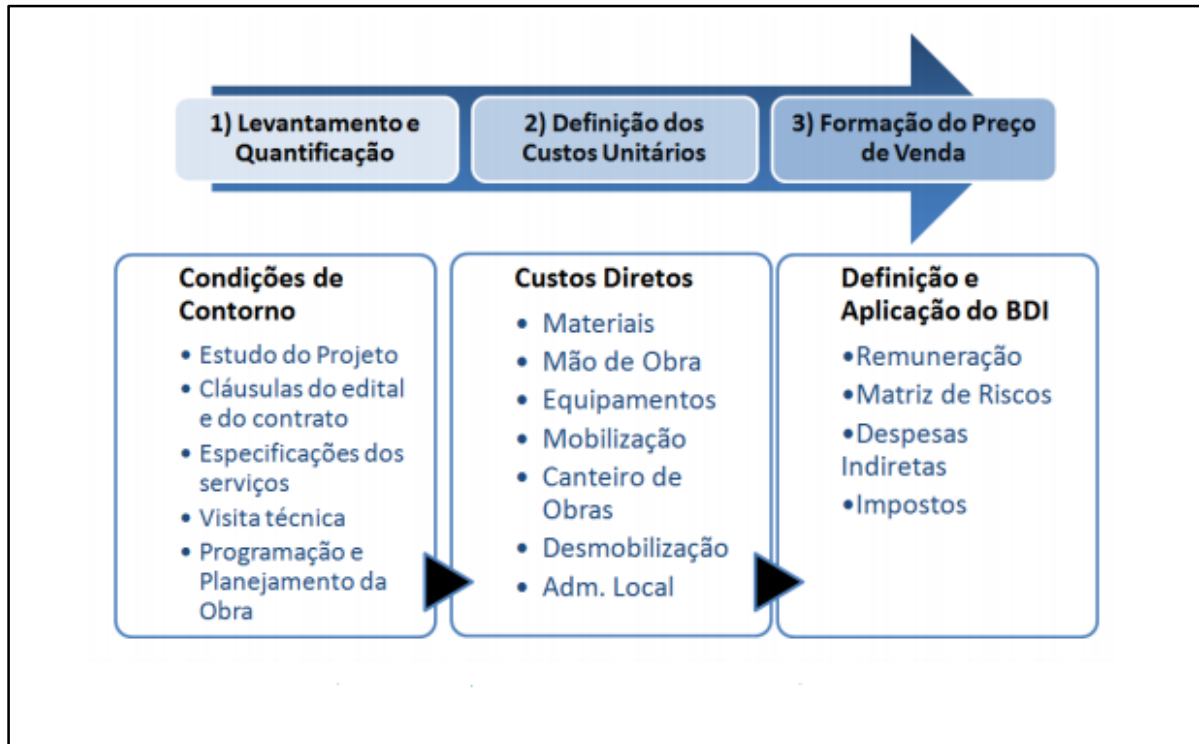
1) Levantamento e Quantificação

2) Definição dos Custos Unitários

3) Formação do Preço de Venda

Condições de Contorno
• Estudo do Projeto
• Cláusulas do edital e do contrato
• Especificações dos serviços
• Visita técnica
• Programação e Planejamento da Obra

Custos Diretos
• Materiais
• Mão de Obra
• Equipamentos
• Mobilização
• Canteiro de Obras
• Desmobilização
• Adm. Local

Definição e Aplicação do BDI
•Remuneração
•Matriz de Riscos
•Despesas Indiretas
•Impostos